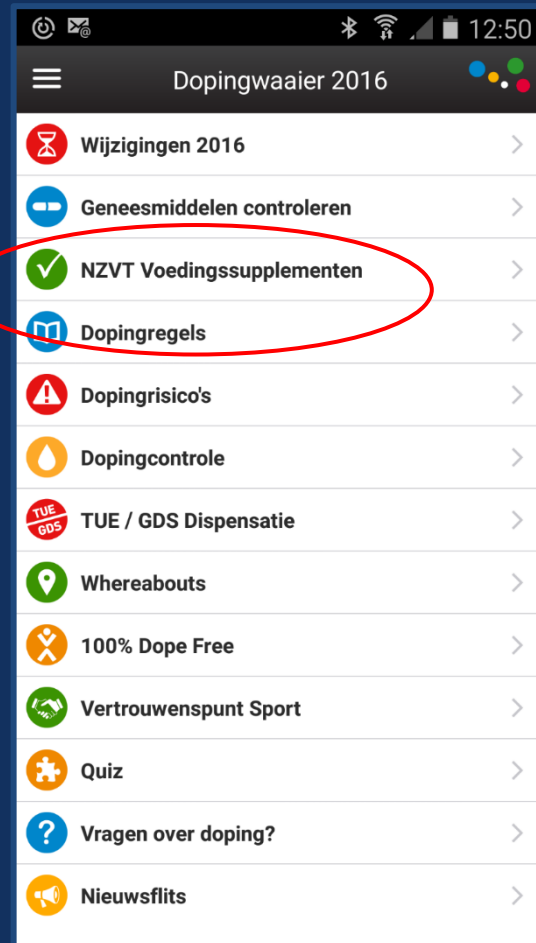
12:50

Dopingwaaier 2016

Wijzigingen 2016

Geneesmiddelen controleren

NZVT Voedingssupplementen

Dopingregels

Dopingrisico's

Dopingcontrole

TUE GDS

TUE / GDS Dispensatie

Whereabouts

100% Dope Free

Vertrouwenspunt Sport

Quiz

Vragen over doping?

Nieuwsflits